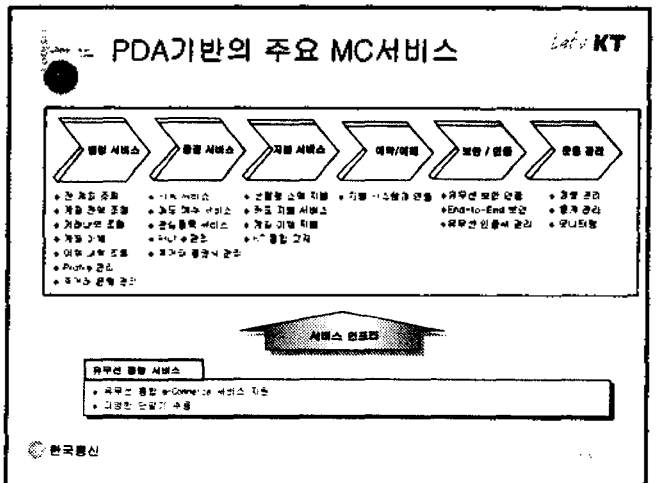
PDA기반의 주요 MC서비스

KT

| 뱅킹 서비스 | 증권 서비스 | 지불 서비스 | 이체/예매 | 보안/인증 | 운용 관리 |
|---|---|---|---|---|---|
| • 잔 계좌 조회<br>• 거래 내역 조회<br>• 거래내역 조회<br>• 계좌 이체<br>• 이체 내역 조회<br>• Profile 관리<br>• 부가서비스 관리 | • 시세 서비스<br>• 주문 매수 서비스<br>• 증권 종목 서비스<br>• 차트 서비스<br>• 부가서비스 관리 | • 온라인 소액 지불<br>• 주요 지불 서비스<br>• 계좌 기반 지불<br>• 통합 결제 | • 지불 시스템과 연동 | • 유무선 보안 인증<br>• End-to-End 보안<br>• 유무선 인증서 관리 | • 계정 관리<br>• 통계 관리<br>• 모니터링 |

서비스 인프라

유무선 통합 서비스
• 유무선 통합 e-Commerce 서비스 지원
• 다양한 단말기 수용

한국통신